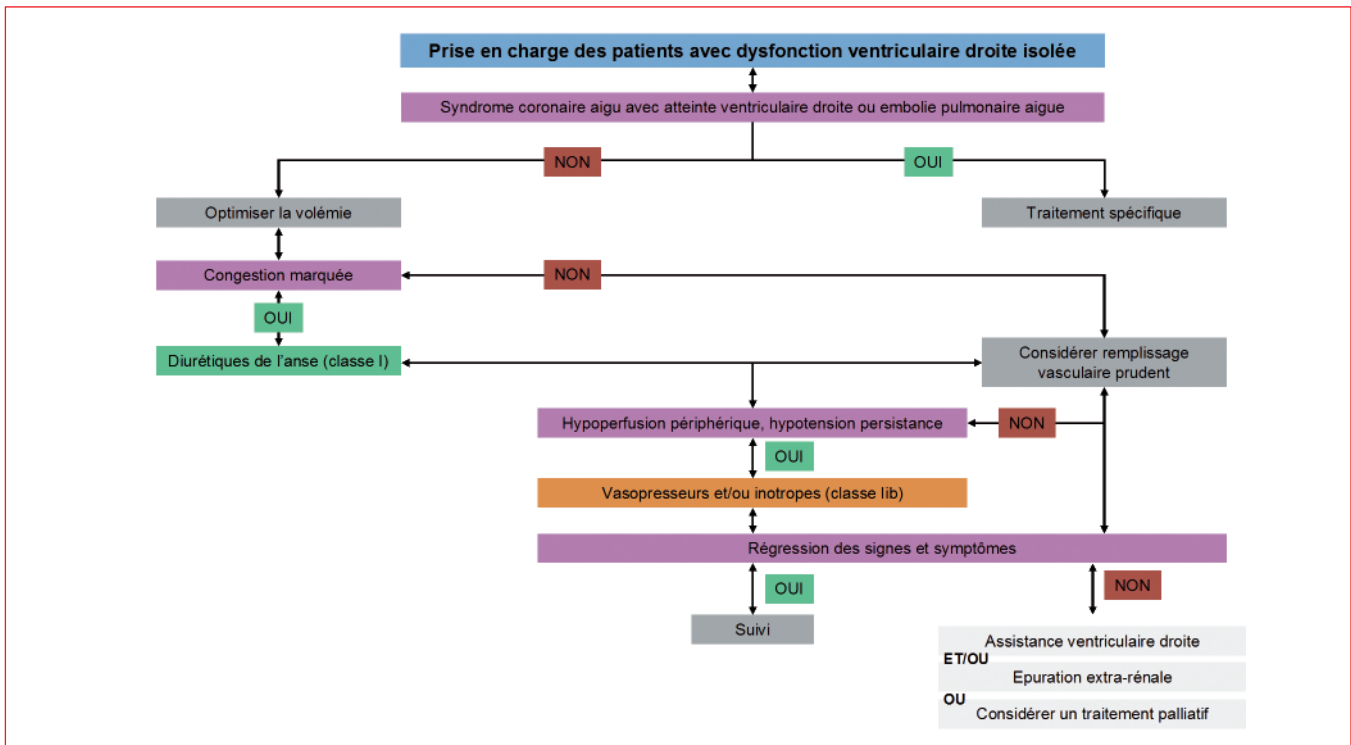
Prise en charge des patients avec dysfonction ventriculaire droite isolée

Syndrome coronaire aigu avec atteinte ventriculaire droite ou embolie pulmonaire aigue

NON

OUI

Optimiser la volémie

Traitement spécifique

Congestion marquée

NON

OUI

Diurétiques de l'anse (classe I)

Considérer remplissage vasculaire prudent

Hypoperfusion périphérique, hypotension persistance

NON

OUI

Vasopresseurs et/ou inotropes (classe Iib)

Régression des signes et symptômes

OUI

NON

Suivi

Assistance ventriculaire droite

ET/OU

Epuration extra-rénale

OU

Considérer un traitement palliatif